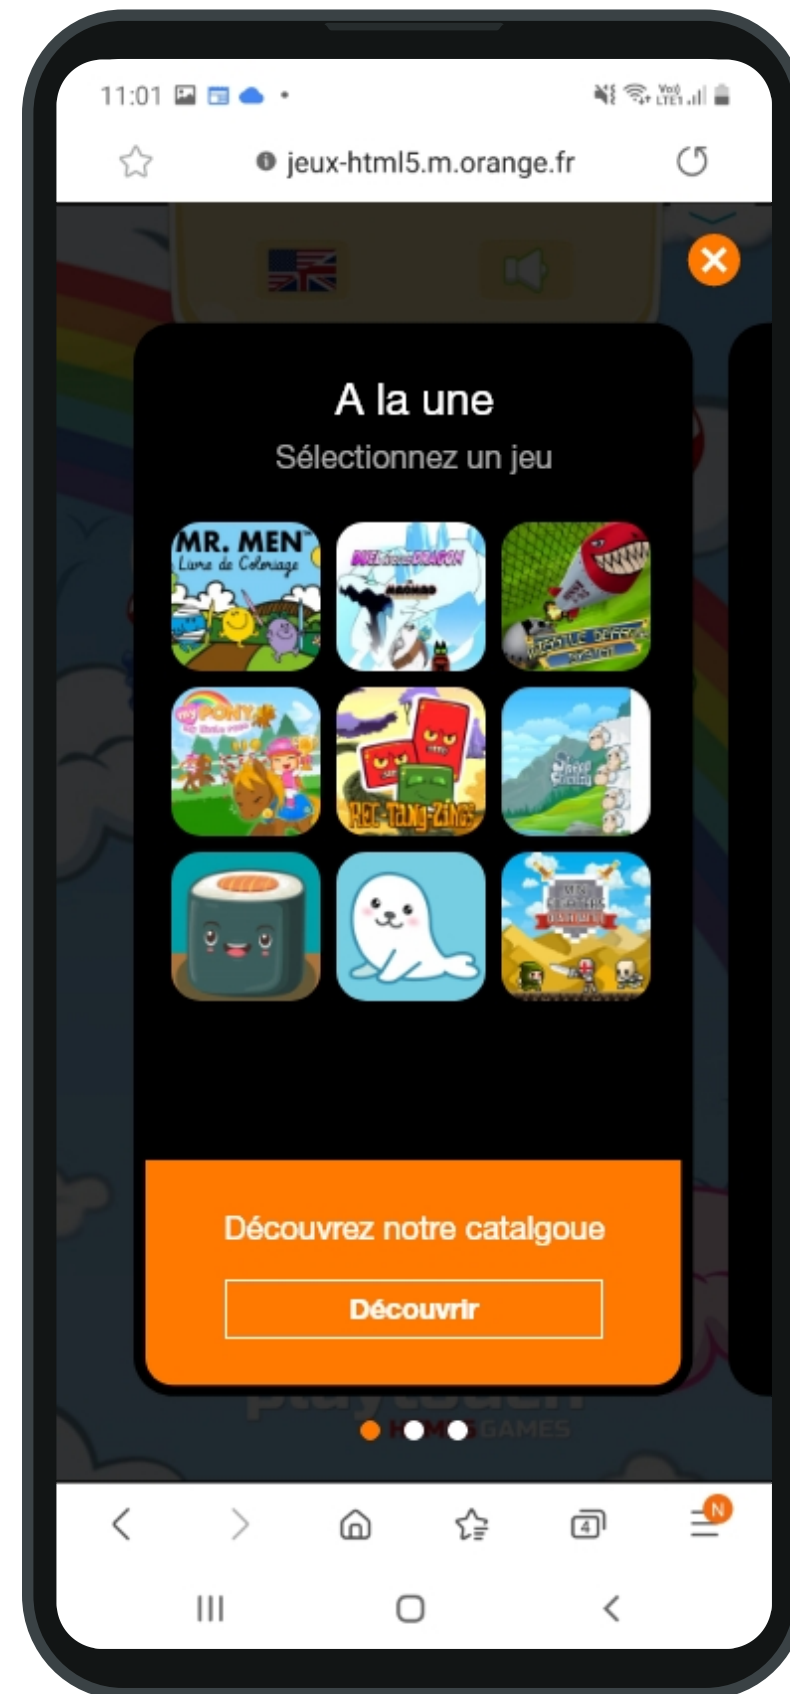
11:01

Vo) LTE1

jeux-html5.m.orange.fr

A la une

Sélectionnez un jeu

MR. MEN Livre de Coloriage

DUEL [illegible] DRAGON

MISSILE DEFENSE

my PONY

REC-TANG-ZINGS

Découvrez notre catalgoue

Découvrir

GAMES

4

N